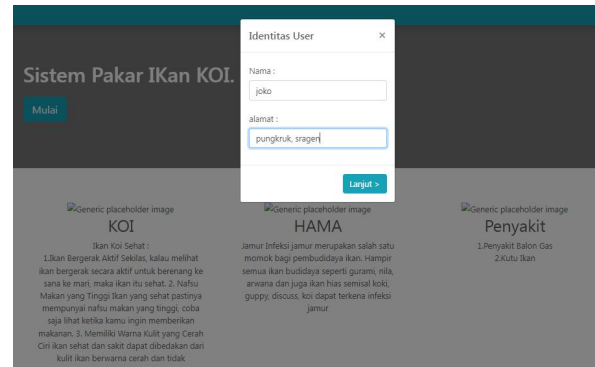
Sistem Pakar IKan KOI.

Mulai

Identitas User ×

Nama :

joko

alamat :

pungkruk, sragen

Lanjut >

Generic placeholder image
KOI
Ikan Koi Sehat :
1.Ikan Bergerak Aktif Sekilas, kalau melihat ikan bergerak secara aktif untuk berenang ke sana ke mari, maka ikan itu sehat. 2. Nafsu Makan yang Tinggi Ikan yang sehat pastinya mempunyai nafsu makan yang tinggi, coba saja lihat ketika kamu ingin memberikan makanan. 3. Memiliki Warna Kulit yang Cerah Ciri ikan sehat dan sakit dapat dibedakan dari kulit ikan berwarna cerah dan tidak

Generic placeholder image
HAMA
Jamur Infeksi jamur merupakan salah satu momok bagi pembudidaya ikan. Hampir semua ikan budidaya seperti gurami, nila, arwana dan juga ikan hias semisal koki, guppy, discuss, koi dapat terkena infeksi jamur

Generic placeholder image
Penyakit
1.Penyakit Balon Gas
2.Kutu Ikan